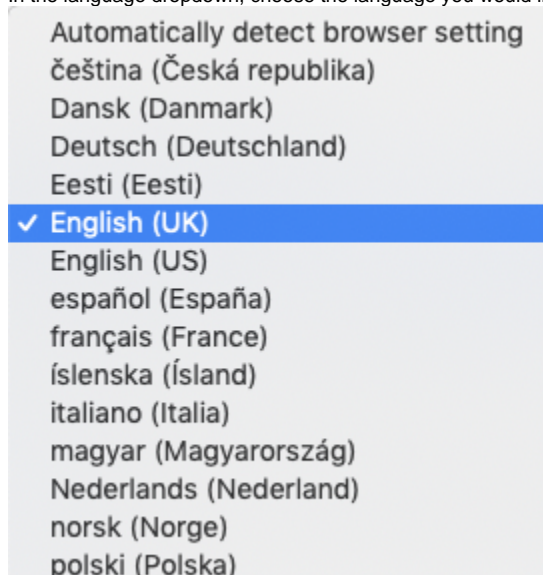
In the language dropdown, choose the language you would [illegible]

Automatically detect browser setting
čeština (Česká republika)
Dansk (Danmark)
Deutsch (Deutschland)
Eesti (Eesti)
✓ English (UK)
English (US)
español (España)
français (France)
íslenska (Ísland)
italiano (Italia)
magyar (Magyarország)
Nederlands (Nederland)
norsk (Norge)
polski (Polska)